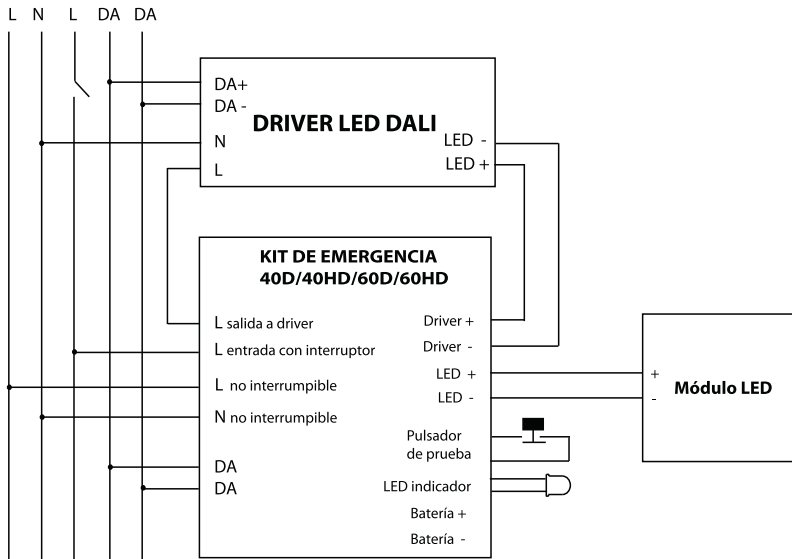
L N L DA DA

DA+
DA -
N
L
DRIVER LED DALI
LED -
LED +

KIT DE EMERGENCIA
40D/40HD/60D/60HD

L salida a driver
L entrada con interruptor
L no interrumpible
N no interrumpible
DA
DA
Driver +
Driver -
LED +
LED -
Pulsador de prueba
LED indicador
Batería +
Batería -

+
-
Módulo LED